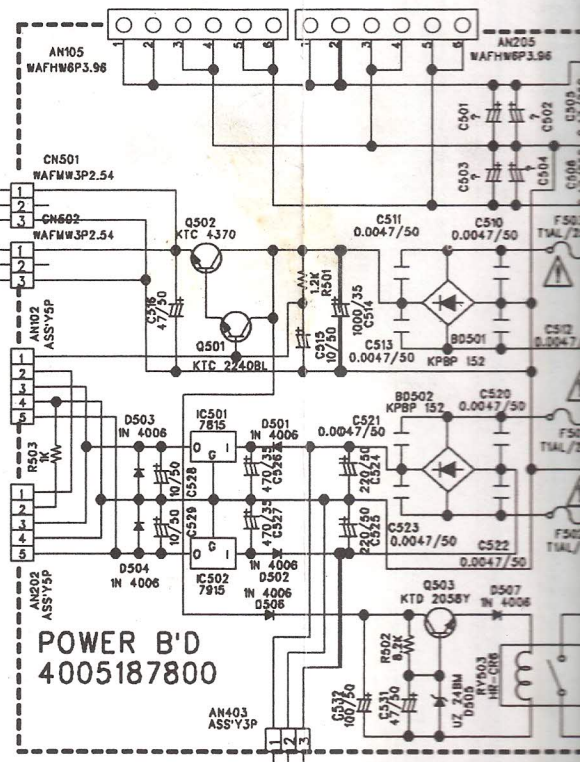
1 2 3 4 5 6
AN105
WAFHW6P3.96
1 2 3 4 5 6
AN205
WAFHW6P3.96
C501
C502
C503
C504
C505
C506
CN501
WAFMW3P2.54
1
2
3
CN502
WAFMW3P2.54
1
2
3
Q502
KTC 4370
C511
0.0047/50
C510
0.0047/50
F50
T1AL/2
AN102
ASS'Y5P
1
2
3
4
5
C516
47/50
Q501
KTC 2240BL
1.2K
R501
C515
10/50
1000/35
C514
C513
0.0047/50
BD501
KPBP 152
C512
0.0047
IC501
7815
D501
1N 4006
BD502
KPBP 152
C520
0.0047/50
D503
1N 4006
C521
0.0047/50
F50
T1AL/
R503
1K
O G I
C528
10/50
470/35
C526
2200/50
C524
1
2
3
4
5
C529
10/50
470/35
C527
220/50
C525
C523
0.0047/50
C522
0.0047/50
F50
T1AL/
O G I
1N 4006
D502
D504
1N 4006
IC502
7915
1N 4006
D506
AN202
ASS'Y5P
Q503
KTD 2058Y
D507
1N 4006
POWER B'D
4005187800
R502
8.2K
C532
100/50
C531
47/50
UZ 24BM
D505
RY503
HR-CR6
AN403
ASS'Y3P
1 2 3